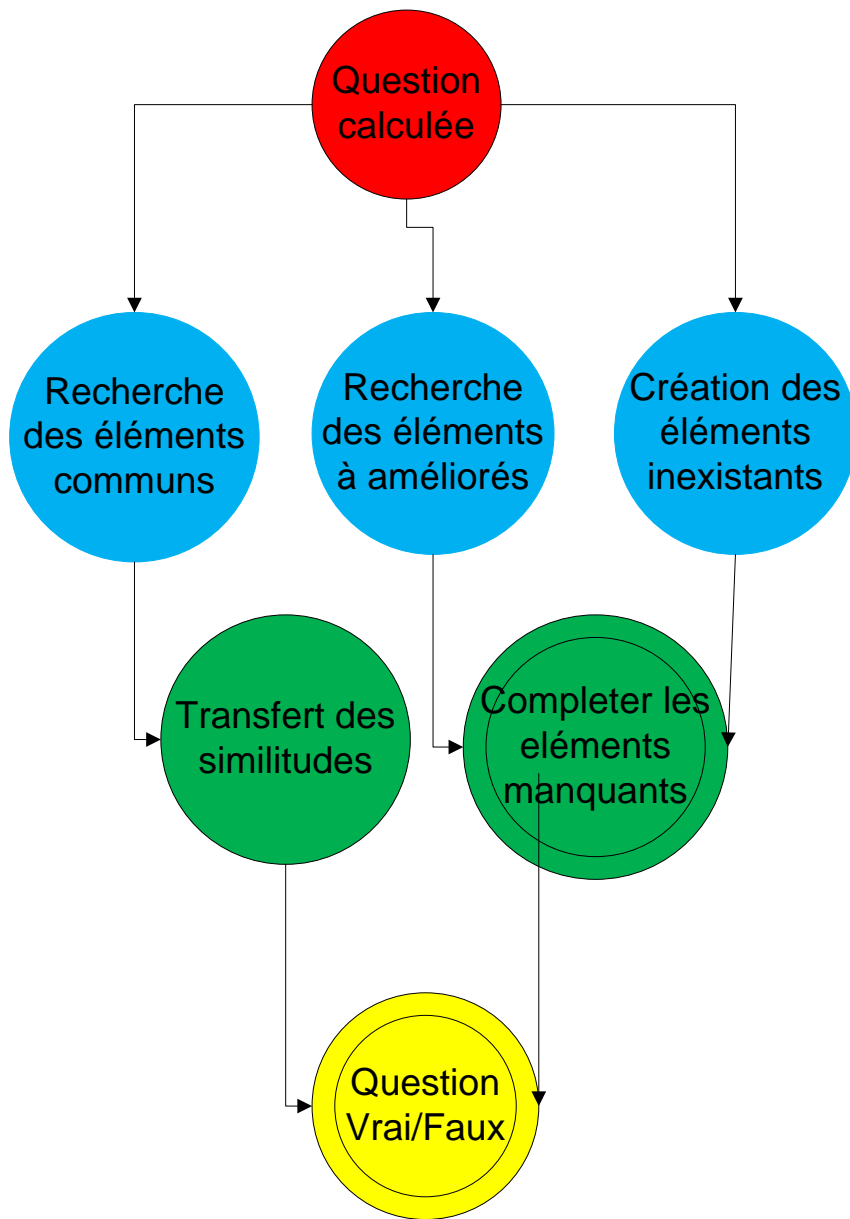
Question calculée

Recherche des éléments communs

Recherche des éléments à améliorés

Création des éléments inexistants

Transfert des similitudes

Completer les eléments manquants

Question Vrai/Faux